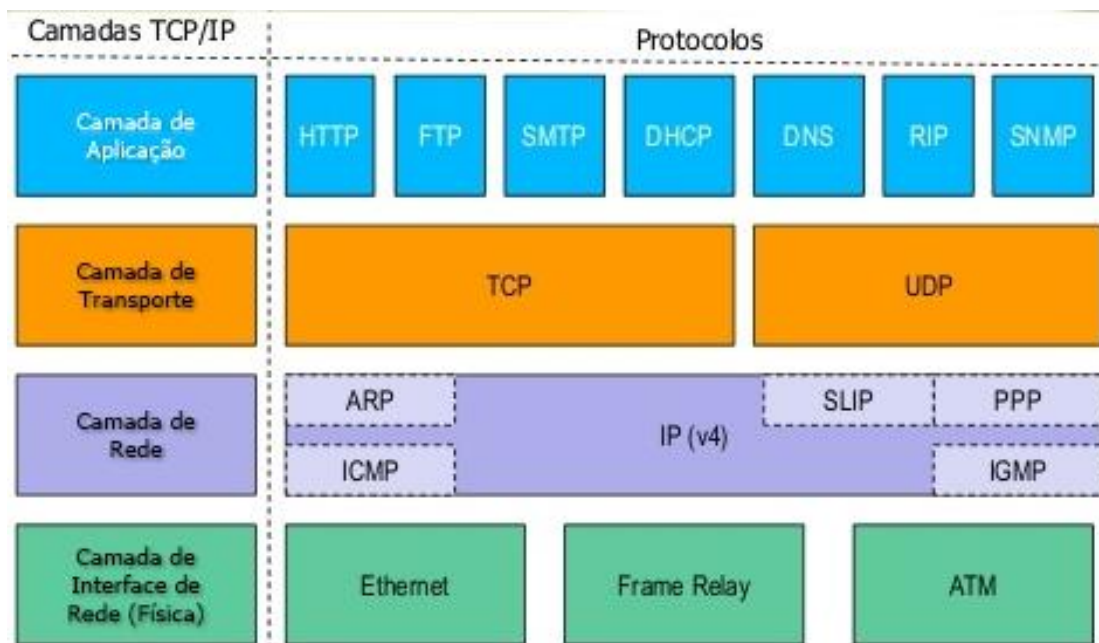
| Camadas TCP/IP | Protocolos |
|---|---|
| Camada de Aplicação | HTTP, FTP, SMTP, DHCP, DNS, RIP, SNMP |
| Camada de Transporte | TCP, UDP |
| Camada de Rede | ARP, ICMP, IP (v4), SLIP, PPP, IGMP |
| Camada de Interface de Rede (Física) | Ethernet, Frame Relay, ATM |